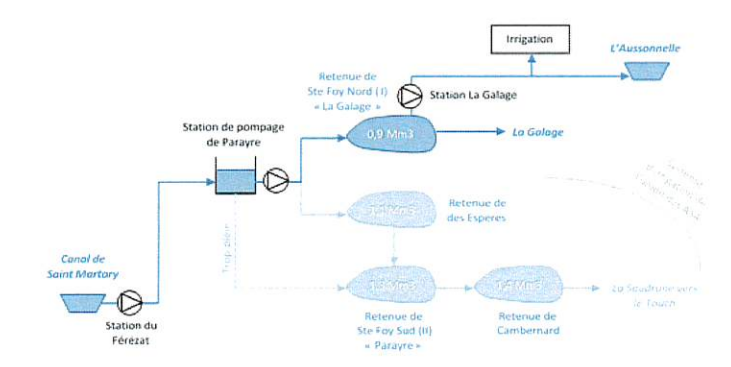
Irrigation

L'Aussonnelle

Retenue de Ste Foy Nord (I) « La Galage »

Station La Galage

Station de pompage de Parayre

0,9 Mm3

La Galage

Retenue de des Esperes

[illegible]

Trop plein

Canal de Saint Martory

Station du Férézat

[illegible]

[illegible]

La Soudrutte vers le Touch

Retenue de Ste Foy Sud (II) « Parayre »

Retenue de Cambernard

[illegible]